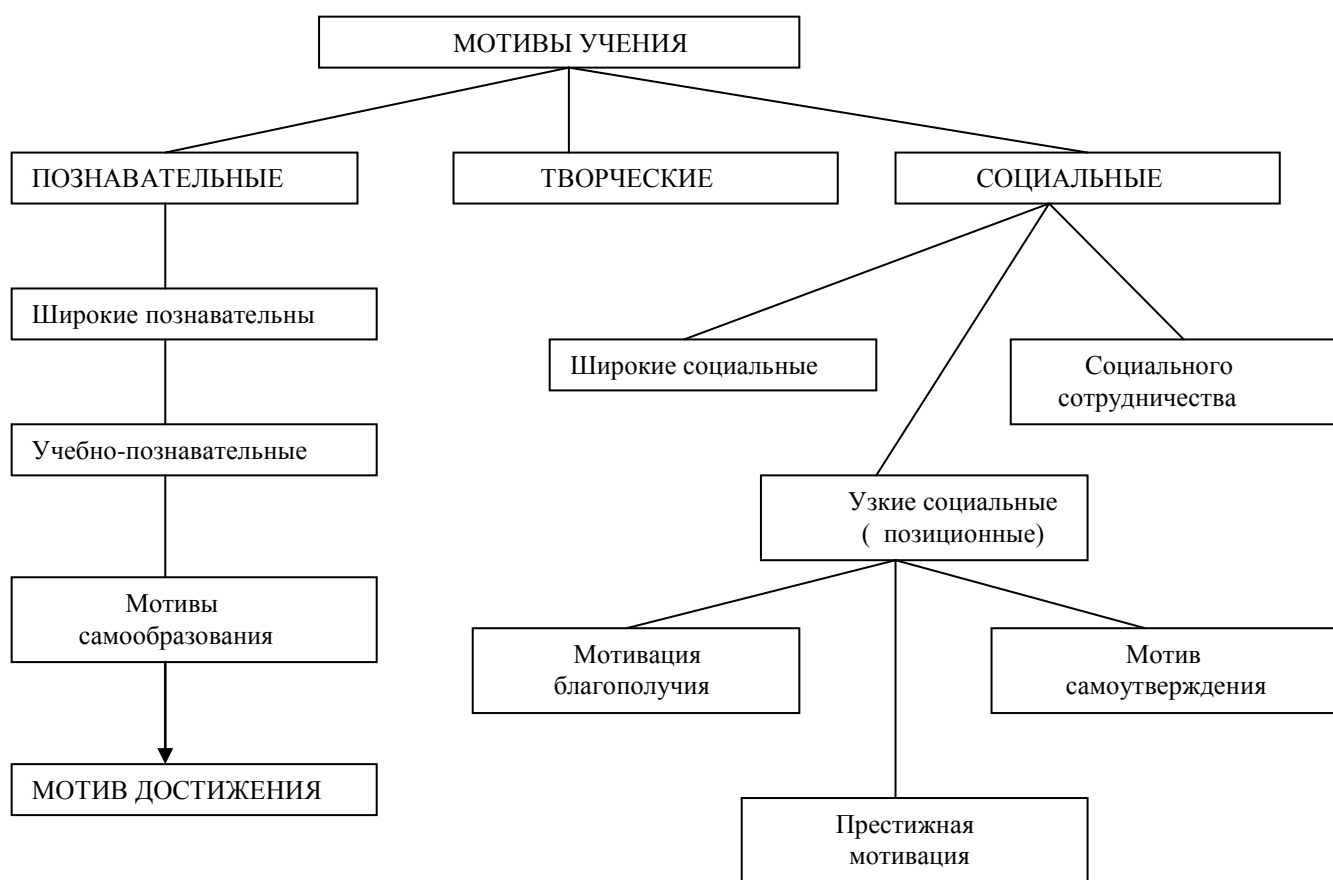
МОТИВЫ УЧЕНИЯ

ПОЗНАВАТЕЛЬНЫЕ

ТВОРЧЕСКИЕ

СОЦИАЛЬНЫЕ

Широкие познавательны

Учебно-познавательные

Мотивы самообразования

МОТИВ ДОСТИЖЕНИЯ

Широкие социальные

Социального сотрудничества

Узкие социальные ( позиционные)

Мотивация благополучия

Мотив самоутверждения

Престижная мотивация